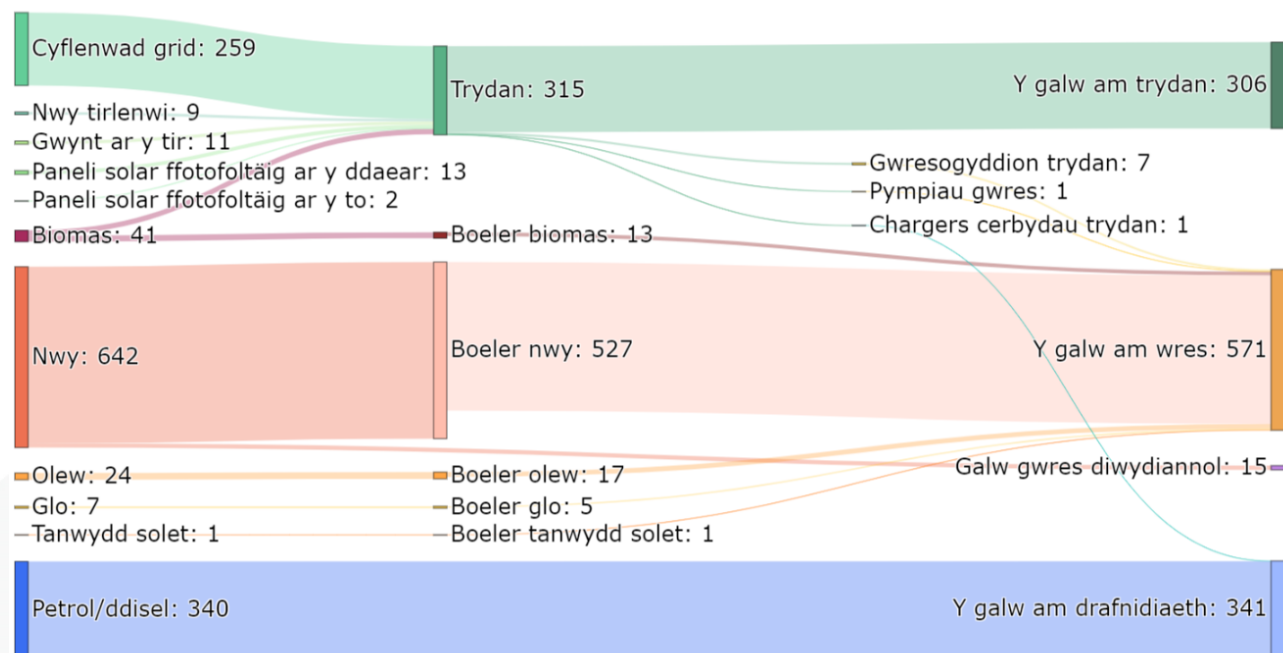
Cyflenwad grid: 259
Nwy tirlenwi: 9
Gwynt ar y tir: 11
Paneli solar ffotofoltäig ar y ddaear: 13
Paneli solar ffotofoltäig ar y to: 2
Biomas: 41
Nwy: 642
Olew: 24
Glo: 7
Tanwydd solet: 1
Petrol/ddisel: 340

Trydan: 315
Boeler biomas: 13
Boeler nwy: 527
Boeler olew: 17
Boeler glo: 5
Boeler tanwydd solet: 1

Gwresogyddion trydan: 7
Pympiau gwres: 1
Chargers cerbydau trydan: 1

Y galw am trydan: 306
Y galw am wres: 571
Galw gwres diwydiannol: 15
Y galw am drafnidiaeth: 341